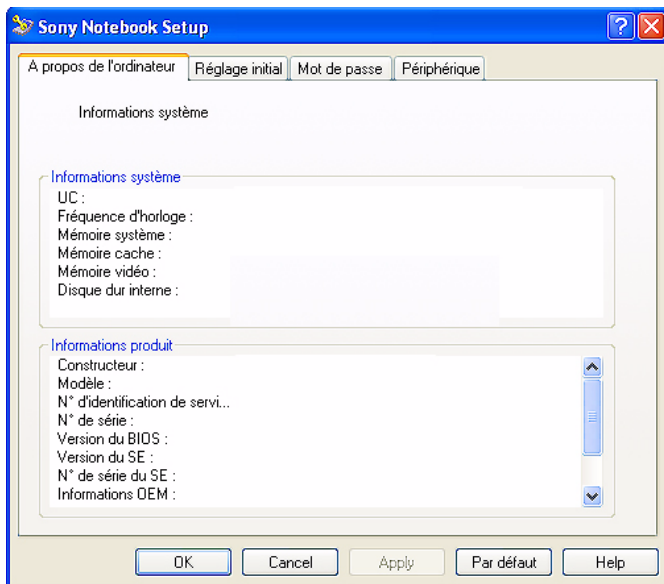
Sony Notebook Setup

A propos de l'ordinateur | Réglage initial | Mot de passe | Périphérique

Informations système

Informations système
UC :
Fréquence d'horloge :
Mémoire système :
Mémoire cache :
Mémoire vidéo :
Disque dur interne :

Informations produit
Constructeur :
Modèle :
N° d'identification de servi...
N° de série :
Version du BIOS :
Version du SE :
N° de série du SE :
Informations OEM :

OK | Cancel | Apply | Par défaut | Help